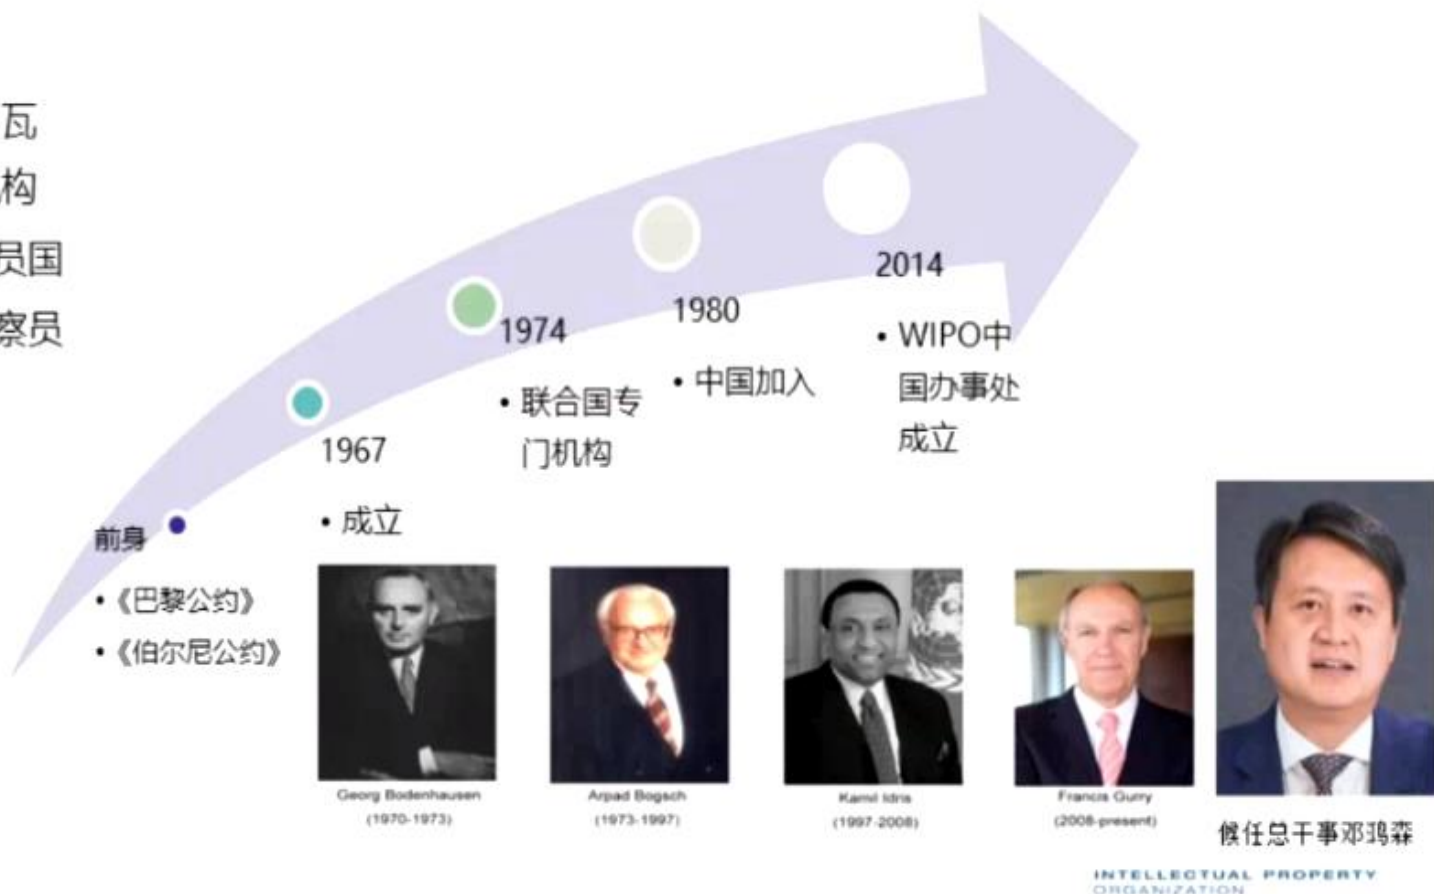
瓦
构
员国
察员

前身

• 《巴黎公约》

• 《伯尔尼公约》

1967

• 成立

1974

• 联合国专门机构

1980

• 中国加入

2014

• WIPO中国办事处成立

Georg Bodenhausen
(1970-1973)

Arpad Bogsch
(1973-1997)

Kamil Idris
(1997-2008)

Francis Gurry
(2008-present)

候任总干事邓鸿森

INTELLECTUAL PROPERTY
ORGANIZATION